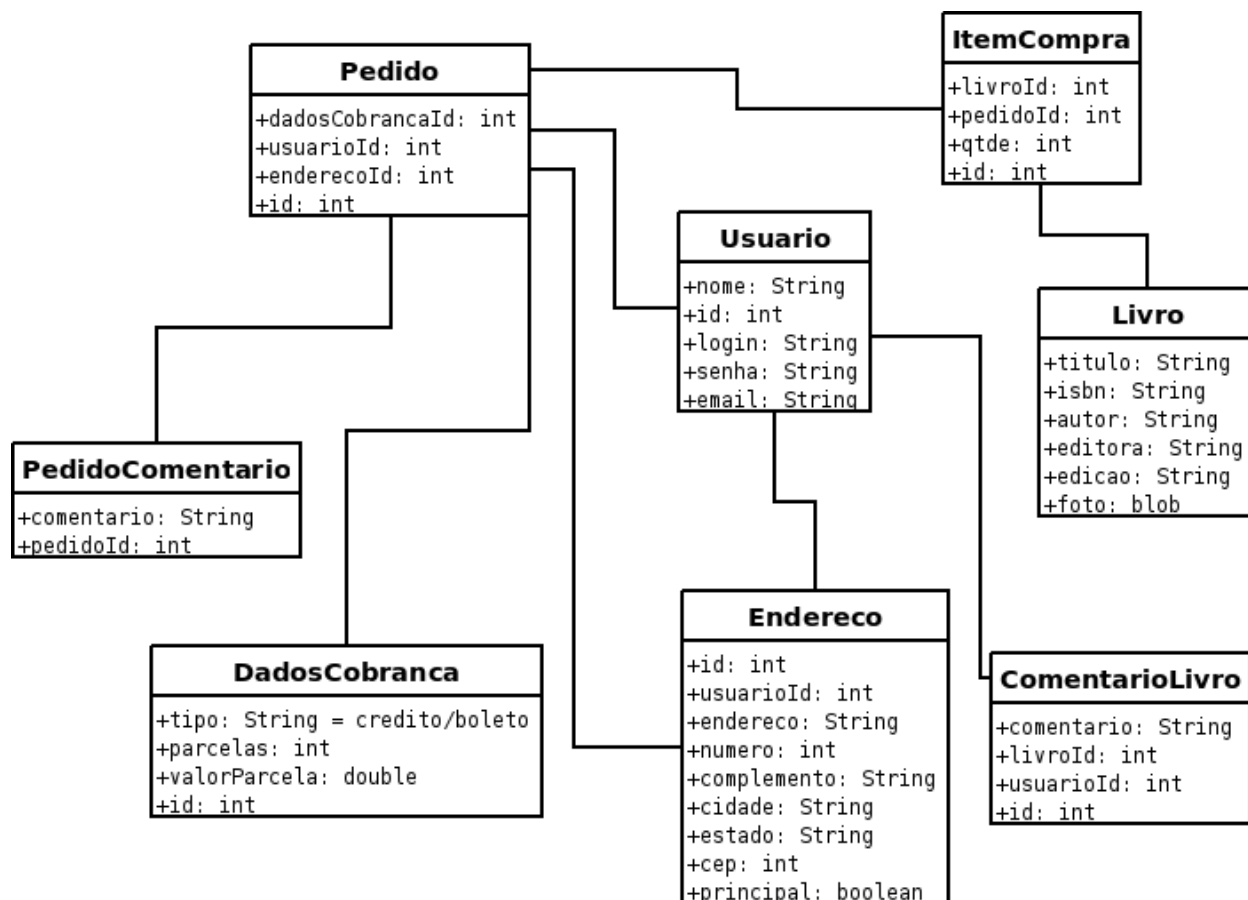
Pedido
+dadosCobrancaId: int
+usuarioId: int
+enderecoId: int
+id: int

ItemCompra
+livroId: int
+pedidoId: int
+qtde: int
+id: int

Usuario
+nome: String
+id: int
+login: String
+senha: String
+email: String

Livro
+titulo: String
+isbn: String
+autor: String
+editora: String
+edicao: String
+foto: blob

PedidoComentario
+comentario: String
+pedidoId: int

Endereco
+id: int
+usuarioId: int
+endereco: String
+numero: int
+complemento: String
+cidade: String
+estado: String
+cep: int
+principal: boolean

DadosCobranca
+tipo: String = credito/boleto
+parcelas: int
+valorParcela: double
+id: int

ComentarioLivro
+comentario: String
+livroId: int
+usuarioId: int
+id: int